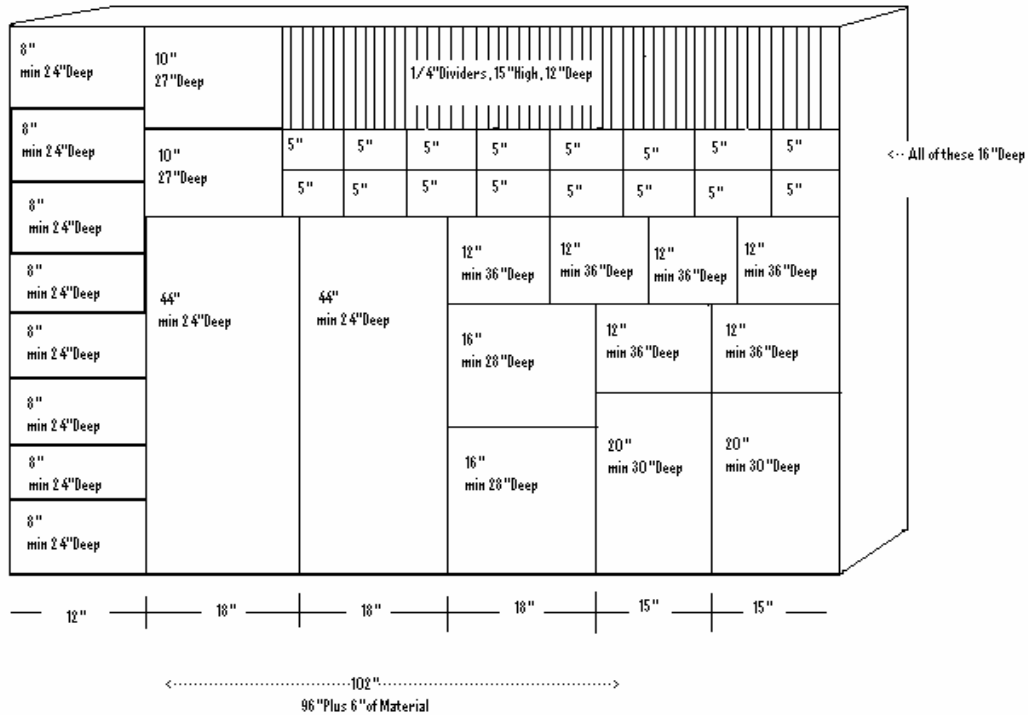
8"
min 24"Deep

10"
27"Deep

1/4"Dividers, 15"High, 12"Deep

8"
min 24"Deep

10"
27"Deep

5" 5" 5" 5" 5" 5" 5" 5"

5" 5" 5" 5" 5" 5" 5" 5"

<-- All of these 16"Deep

8"
min 24"Deep

8"
min 24"Deep

44"
min 24"Deep

44"
min 24"Deep

12"
min 36"Deep

12"
min 36"Deep

12"
min 36"Deep

12"
min 36"Deep

8"
min 24"Deep

16"
min 28"Deep

12"
min 36"Deep

12"
min 36"Deep

8"
min 24"Deep

8"
min 24"Deep

16"
min 28"Deep

20"
min 30"Deep

20"
min 30"Deep

8"
min 24"Deep

12" 18" 18" 18" 15" 15"

<-----102"----->
96"Plus 6"of Material